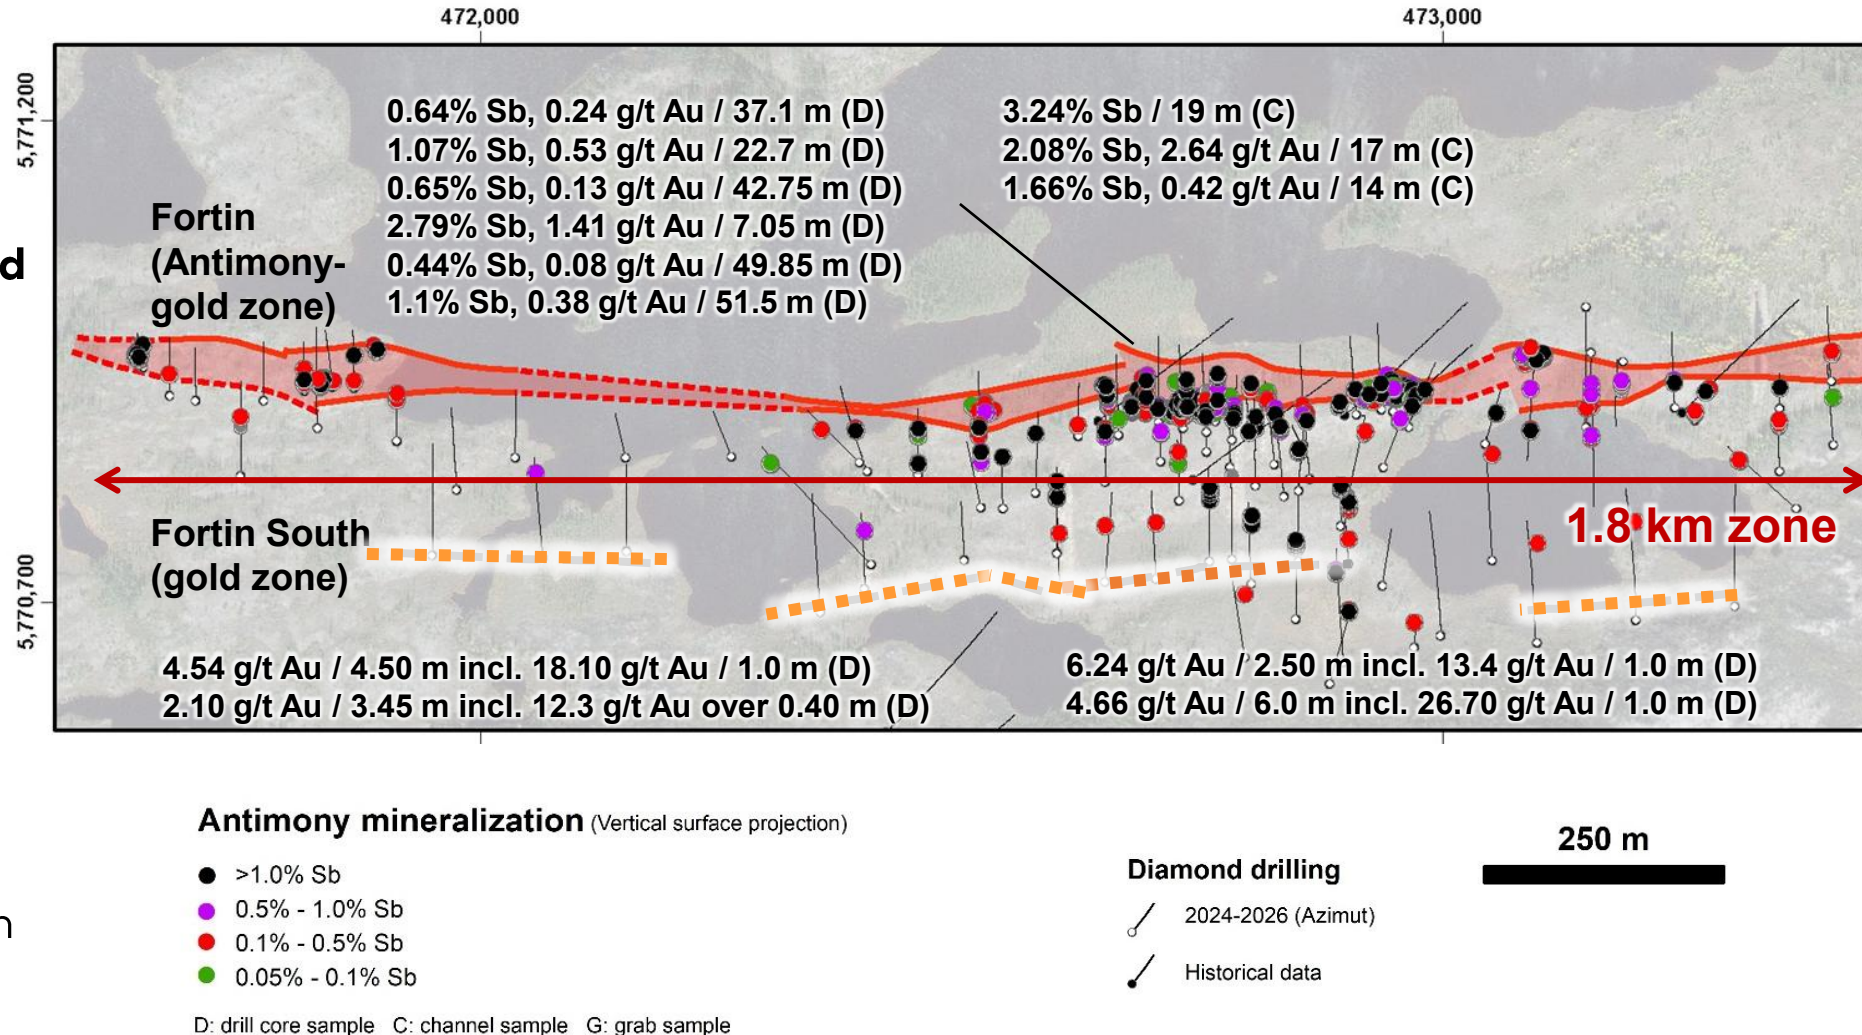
472,000

473,000

5,771,200

5,770,700

d

n

0.64% Sb, 0.24 g/t Au / 37.1 m (D)
1.07% Sb, 0.53 g/t Au / 22.7 m (D)
0.65% Sb, 0.13 g/t Au / 42.75 m (D)
2.79% Sb, 1.41 g/t Au / 7.05 m (D)
0.44% Sb, 0.08 g/t Au / 49.85 m (D)
1.1% Sb, 0.38 g/t Au / 51.5 m (D)

3.24% Sb / 19 m (C)
2.08% Sb, 2.64 g/t Au / 17 m (C)
1.66% Sb, 0.42 g/t Au / 14 m (C)

Fortin (Antimony-gold zone)

Fortin South (gold zone)

1.8 km zone

4.54 g/t Au / 4.50 m incl. 18.10 g/t Au / 1.0 m (D)
2.10 g/t Au / 3.45 m incl. 12.3 g/t Au over 0.40 m (D)

6.24 g/t Au / 2.50 m incl. 13.4 g/t Au / 1.0 m (D)
4.66 g/t Au / 6.0 m incl. 26.70 g/t Au / 1.0 m (D)

Antimony mineralization (Vertical surface projection)

>1.0% Sb
0.5% - 1.0% Sb
0.1% - 0.5% Sb
0.05% - 0.1% Sb

D: drill core sample C: channel sample G: grab sample

Diamond drilling

2024-2026 (Azimut)

Historical data

250 m